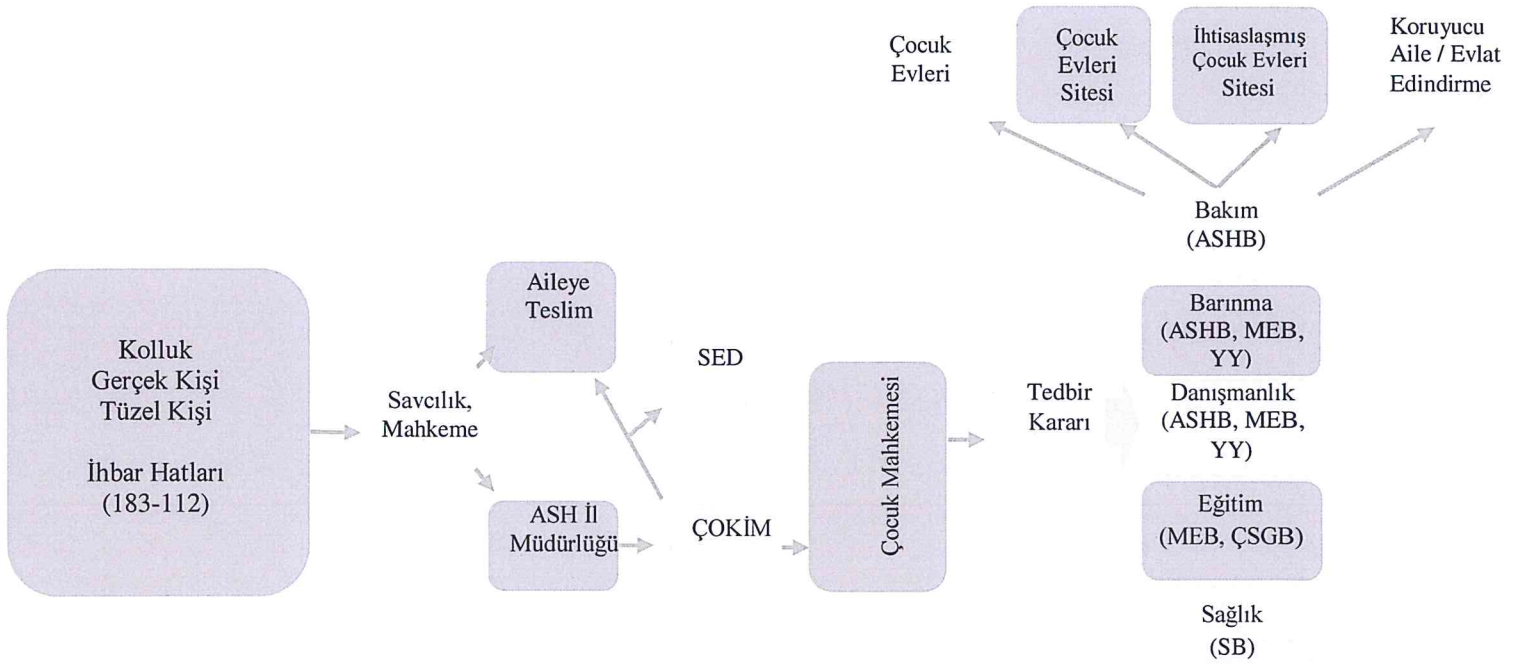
Çocuk Evleri

Çocuk Evleri Sitesi

İhtisaslaşmış Çocuk Evleri Sitesi

Koruyucu Aile / Evlat Edindirme

Bakım (ASHB)

Kolluk
Gerçek Kişi
Tüzel Kişi

İhbar Hatları (183-112)

Savcılık, Mahkeme

Aileye Teslim

ASH İl Müdürlüğü

SED

ÇOKİM

Çocuk Mahkemesi

Tedbir Kararı

Barınma (ASHB, MEB, YY)

Danışmanlık (ASHB, MEB, YY)

Eğitim (MEB, ÇSGB)

Sağlık (SB)